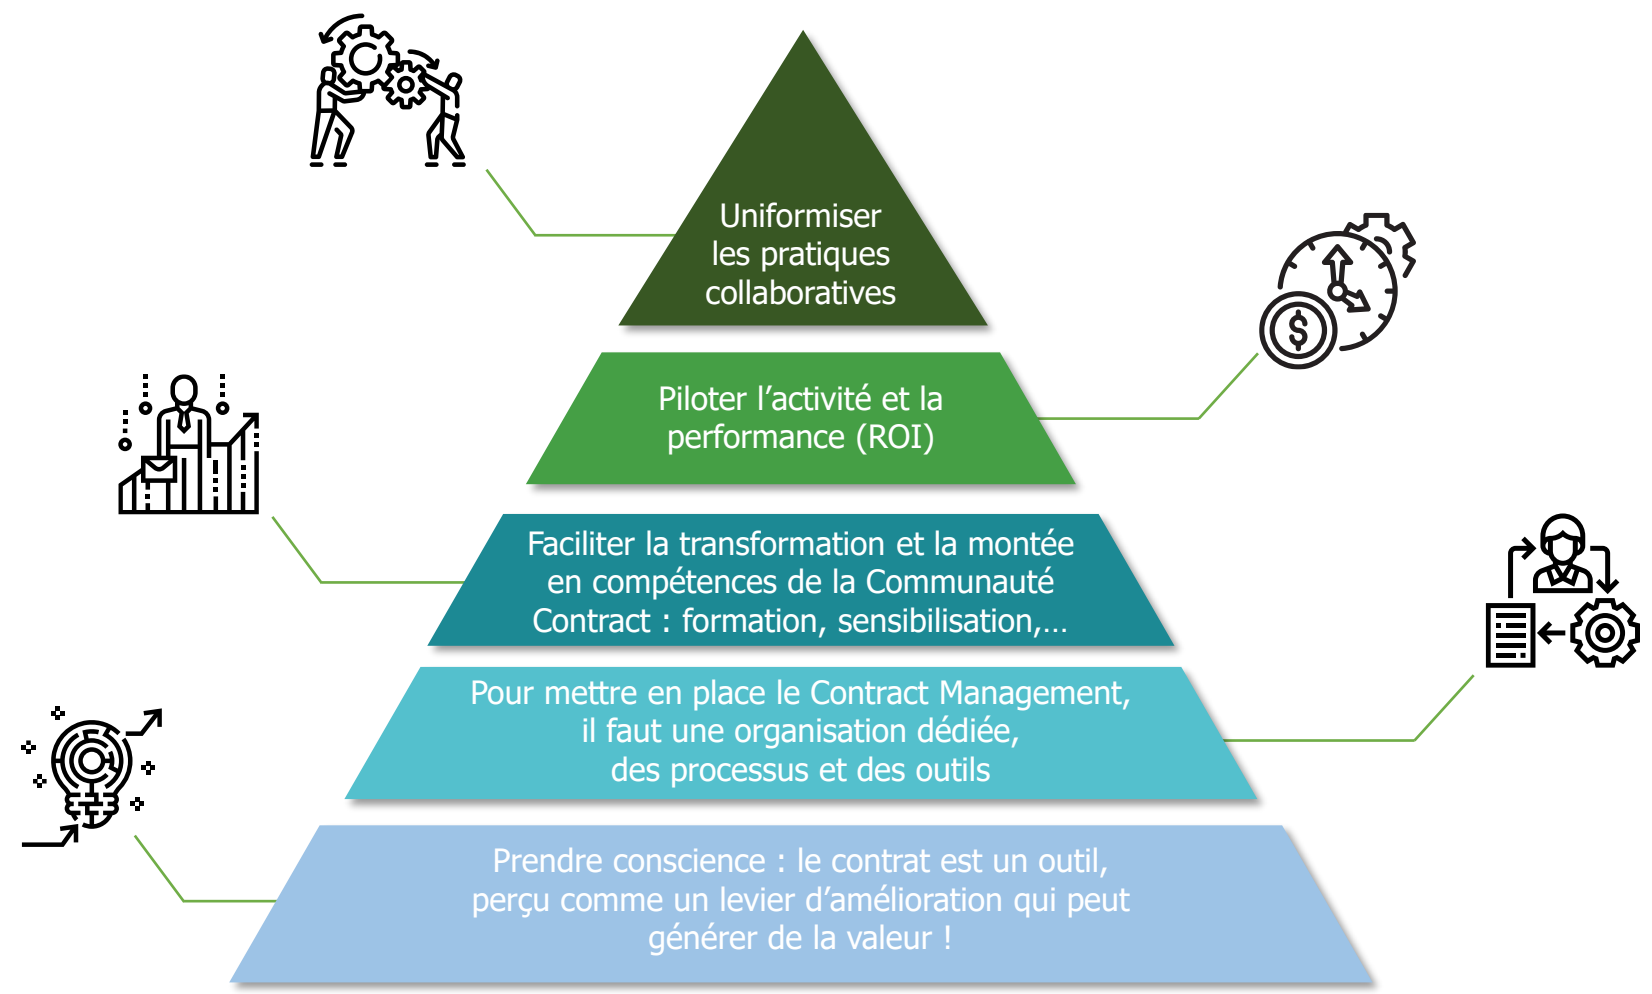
Uniformiser les pratiques collaboratives

Piloter l’activité et la performance (ROI)

Faciliter la transformation et la montée en compétences de la Communauté Contract : formation, sensibilisation,…

Pour mettre en place le Contract Management, il faut une organisation dédiée, des processus et des outils

Prendre conscience : le contrat est un outil, perçu comme un levier d’amélioration qui peut générer de la valeur !